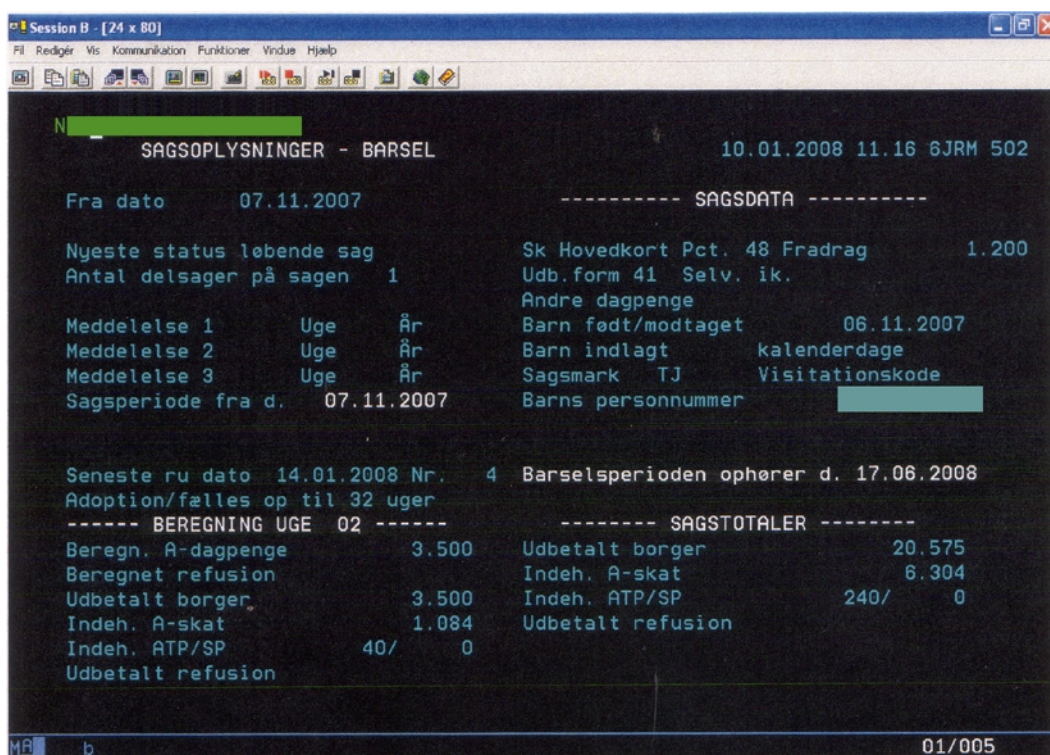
Session B - [24 x 80]
Fil Redigér Vis Kommunikation Funktioner Vindue Hjælp

N
SAGSOPLYSNINGER - BARSEL 10.01.2008 11.16 6JRM 502

Fra dato 07.11.2007 ---------- SAGSDATA ----------

Nyeste status løbende sag
Antal delsager på sagen 1

Meddelelse 1 Uge År
Meddelelse 2 Uge År
Meddelelse 3 Uge År
Sagsperiode fra d. 07.11.2007

Sk Hovedkort Pct. 48 Fradrag 1.200
Udb.form 41 Selv. ik.
Andre dagpenge
Barn født/modtaget 06.11.2007
Barn indlagt kalenderdage
Sagsmark TJ Visitationskode
Barns personnummer

Seneste ru dato 14.01.2008 Nr. 4 Barselsperioden ophører d. 17.06.2008
Adoption/fælles op til 32 uger
------ BEREGNING UGE 02 ------
Beregn. A-dagpenge 3.500
Beregnet refusion
Udbetalt borger 3.500
Indeh. A-skat 1.084
Indeh. ATP/SP 40/ 0
Udbetalt refusion

-------- SAGSTOTALER --------
Udbetalt borger 20.575
Indeh. A-skat 6.304
Indeh. ATP/SP 240/ 0
Udbetalt refusion

MA b 01/005